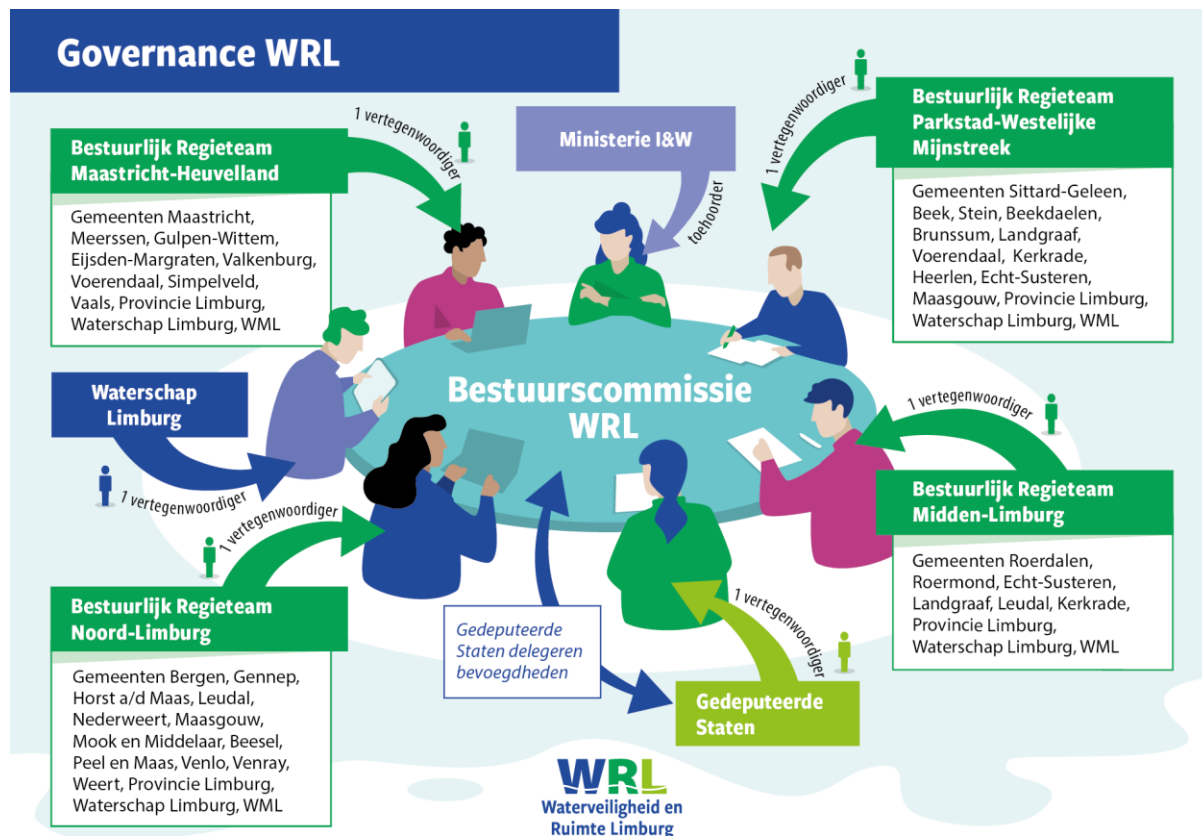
Governance WRL

Bestuurlijk Regieteam Maastricht-Heuvelland

Gemeenten Maastricht, Meerssen, Gulpen-Wittem, Eijsden-Margraten, Valkenburg, Voerendaal, Simpelveld, Vaals, Provincie Limburg, Waterschap Limburg, WML

1 vertegenwoordiger

Ministerie I&W

toehoorder

1 vertegenwoordiger

Bestuurlijk Regieteam Parkstad-Westelijke Mijnstreek

Gemeenten Sittard-Geleen, Beek, Stein, Beekdaelen, Brunssum, Landgraaf, Voerendaal, Kerkrade, Heerlen, Echt-Susteren, Maasgouw, Provincie Limburg, Waterschap Limburg, WML

Waterschap Limburg

1 vertegenwoordiger

Bestuurscommissie WRL

1 vertegenwoordiger

Bestuurlijk Regieteam Midden-Limburg

Gemeenten Roerdalen, Roermond, Echt-Susteren, Landgraaf, Leudal, Kerkrade, Provincie Limburg, Waterschap Limburg, WML

1 vertegenwoordiger

Bestuurlijk Regieteam Noord-Limburg

Gemeenten Bergen, Gennep, Horst a/d Maas, Leudal, Nederweert, Maasgouw, Mook en Middelaar, Beesel, Peel en Maas, Venlo, Venray, Weert, Provincie Limburg, Waterschap Limburg, WML

Gedeputeerde Staten delegeren bevoegdheden

1 vertegenwoordiger

Gedeputeerde Staten

WRL
Waterveiligheid en Ruimte Limburg